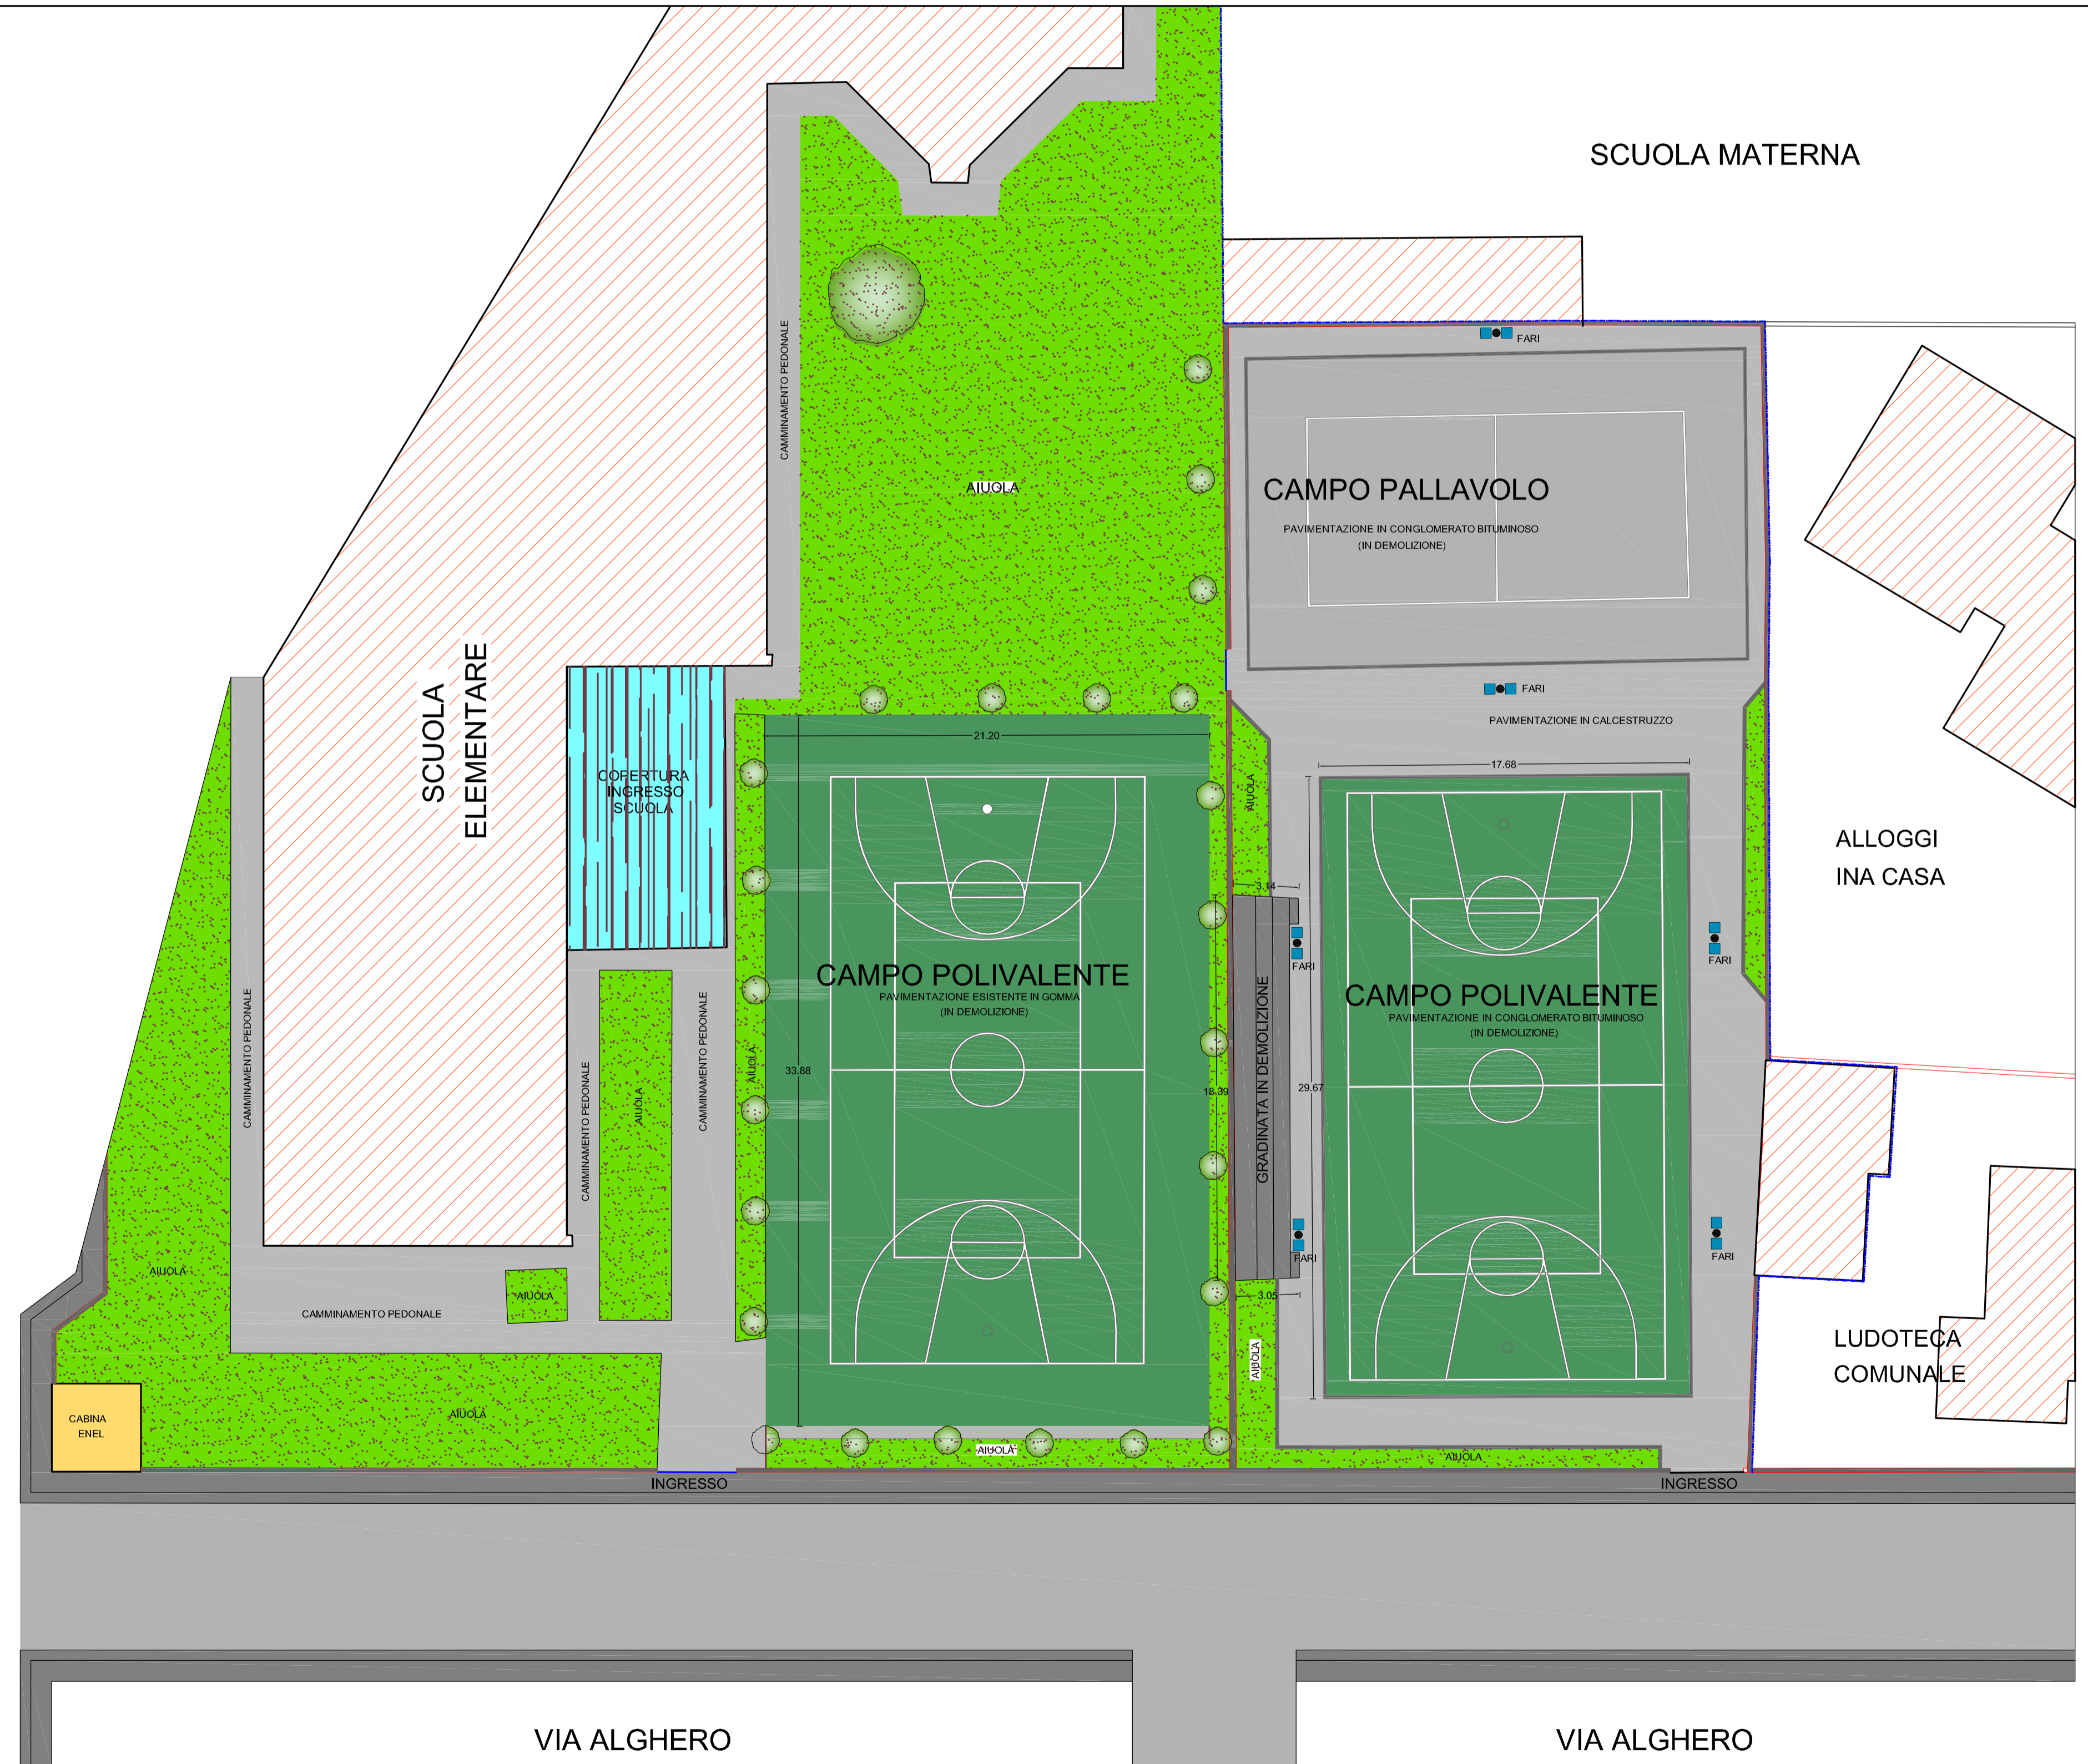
SCUOLA MATERNA

CAMMINAMENTO PEDONALE

AIUOLA

FARI

CAMPO PALLAVOLO
PAVIMENTAZIONE IN CONGLOMERATO BITUMINOSO
(IN DEMOLIZIONE)

SCUOLA ELEMENTARE

FARI

PAVIMENTAZIONE IN CALCESTRUZZO

21.20

17.68

COPERTURA INGRESSO SCUOLA

AIUOLA

ALLOGGI INA CASA

3.14

FARI

FARI

CAMPO POLIVALENTE
PAVIMENTAZIONE ESISTENTE IN GOMMA
(IN DEMOLIZIONE)

CAMPO POLIVALENTE
PAVIMENTAZIONE IN CONGLOMERATO BITUMINOSO
(IN DEMOLIZIONE)

CAMMINAMENTO PEDONALE

CAMMINAMENTO PEDONALE

AIUOLA

CAMMINAMENTO PEDONALE

AIUOLA

33.88

18.39

GRADINATA IN DEMOLIZIONE

29.67

FARI

FARI

AIUOLA

AIUOLA

CAMMINAMENTO PEDONALE

3.05

AIUOLA

LUDOTECA COMUNALE

CABINA ENEL

AIUOLA

AIUOLA

AIUOLA

INGRESSO

INGRESSO

VIA ALGHERO

VIA ALGHERO